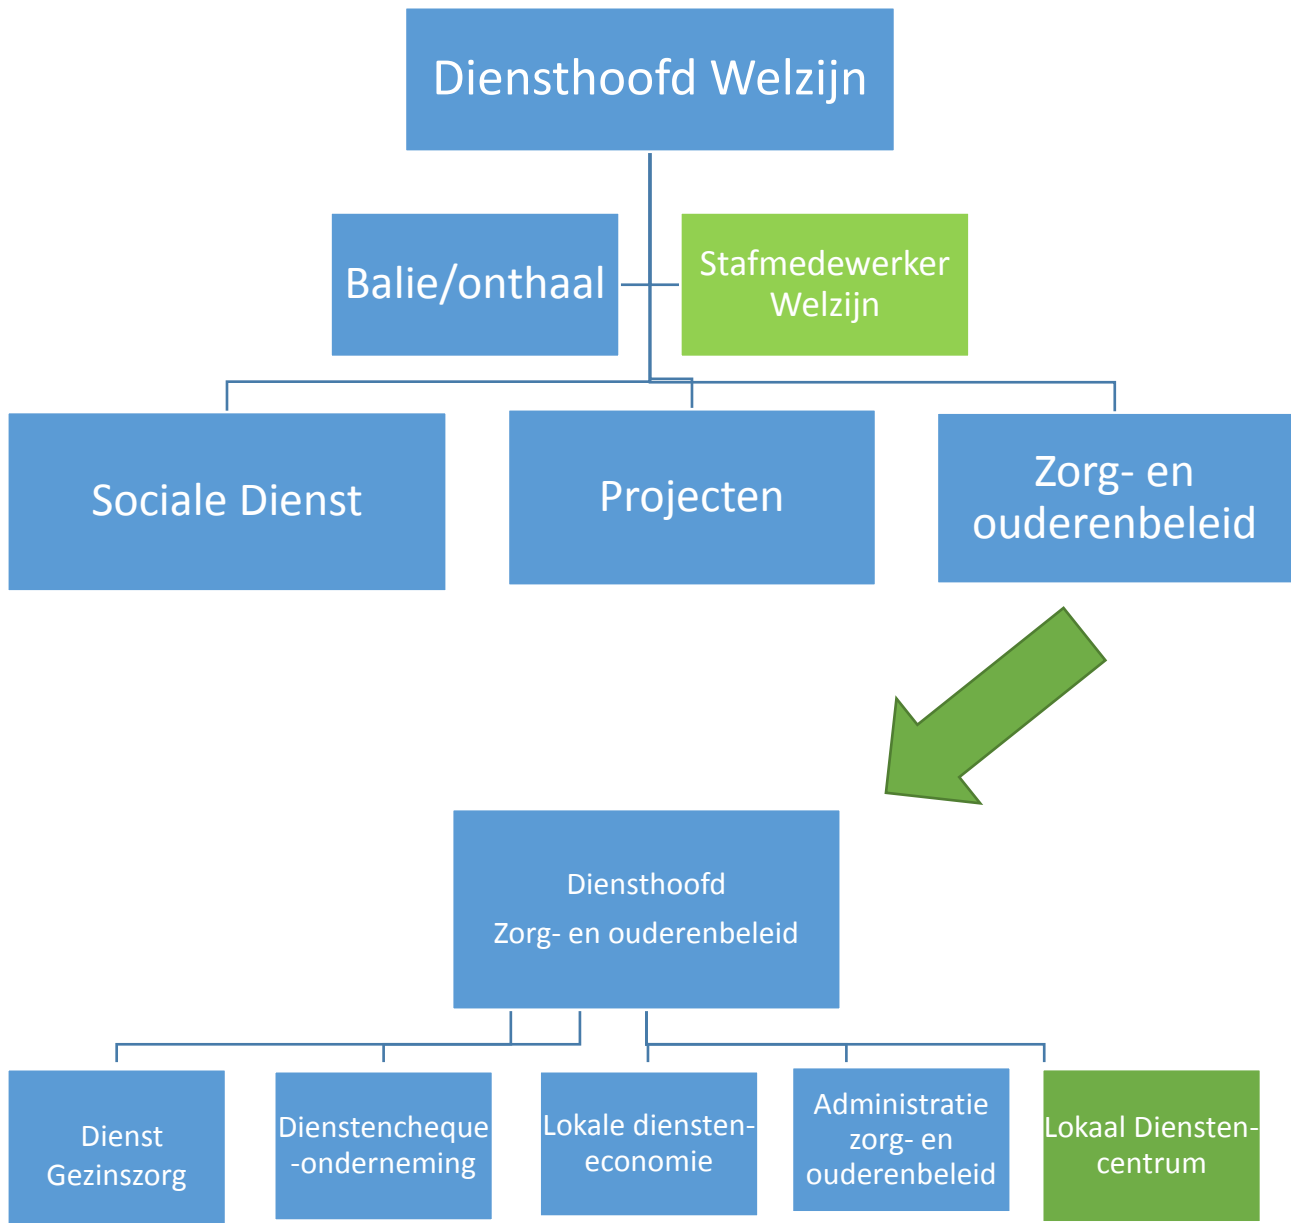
Diensthoofd Welzijn

Balie/onthaal

Stafmedewerker Welzijn

Sociale Dienst

Projecten

Zorg- en ouderenbeleid

Diensthoofd
Zorg- en ouderenbeleid

Dienst Gezinszorg

Dienstencheque-onderneming

Lokale diensten-economie

Administratie zorg- en ouderenbeleid

Lokaal Diensten-centrum